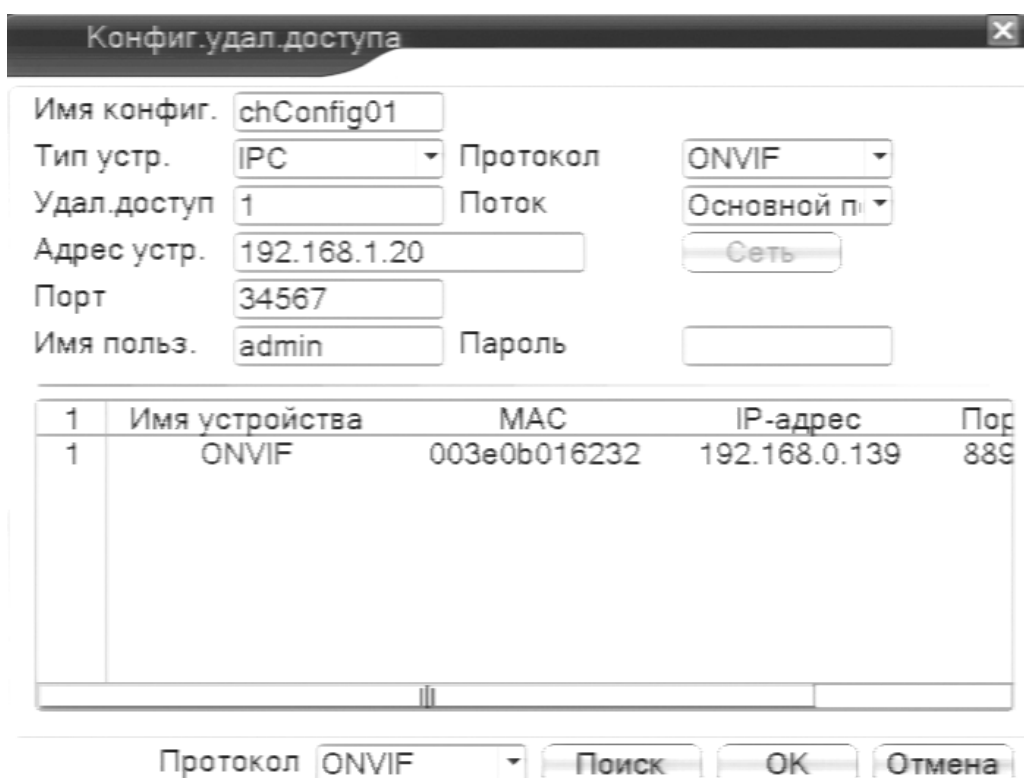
Конфиг.удал.доступа

Имя конфиг. chConfig01
Тип устр. IPC Протокол ONVIF
Удал.доступ 1 Поток Основной п
Адрес устр. 192.168.1.20 Сеть
Порт 34567
Имя польз. admin Пароль

| 1 | Имя устройства | MAC | IP-адрес | Пор |
|---|---|---|---|---|
| 1 | ONVIF | 003e0b016232 | 192.168.0.139 | 889 |

Протокол ONVIF Поиск OK Отмена